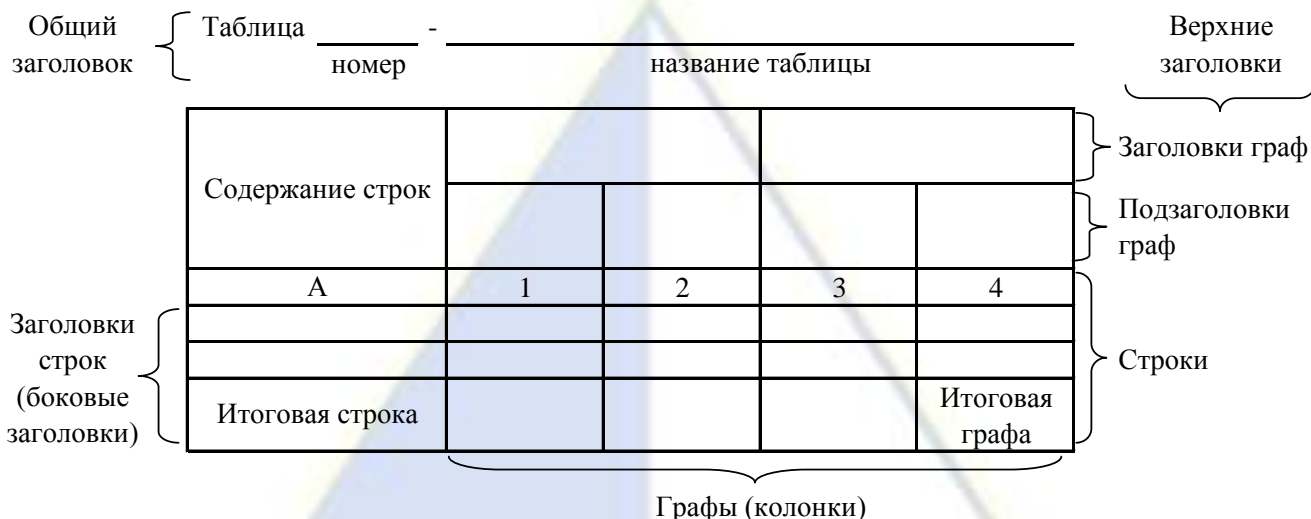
Общий заголовок

Таблица ______ - ______________________
номер название таблицы

Верхние заголовки

| Содержание строк | | | | |
|---|---|---|---|---|
| | | | | |
| А | 1 | 2 | 3 | 4 |
| | | | | |
| | | | | |
| Итоговая строка | | | | Итоговая графа |

Заголовки граф

Подзаголовки граф

Заголовки строк (боковые заголовки)

Строки

Графы (колонки)